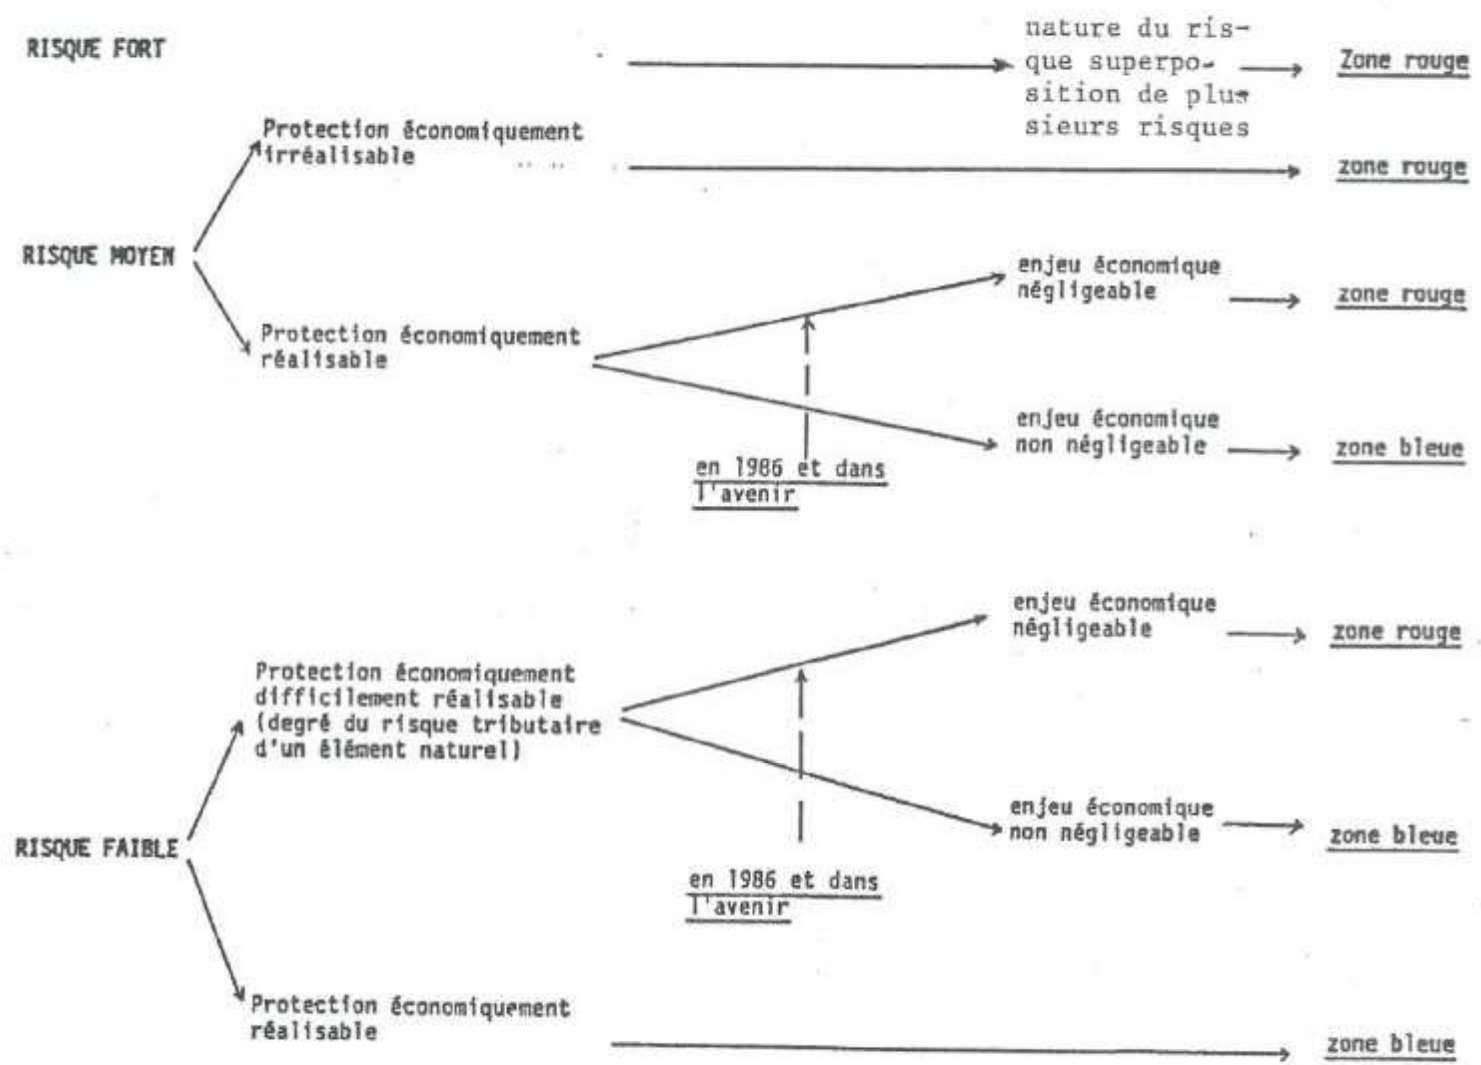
RISQUE FORT

nature du risque superposition de plusieurs risques

Zone rouge

Protection économiquement irréalisable

zone rouge

RISQUE MOYEN

enjeu économique négligeable

zone rouge

Protection économiquement réalisable

enjeu économique non négligeable

zone bleue

en 1986 et dans l'avenir

enjeu économique négligeable

zone rouge

Protection économiquement difficilement réalisable (degré du risque tributaire d'un élément naturel)

enjeu économique non négligeable

zone bleue

RISQUE FAIBLE

en 1986 et dans l'avenir

Protection économiquement réalisable

zone bleue